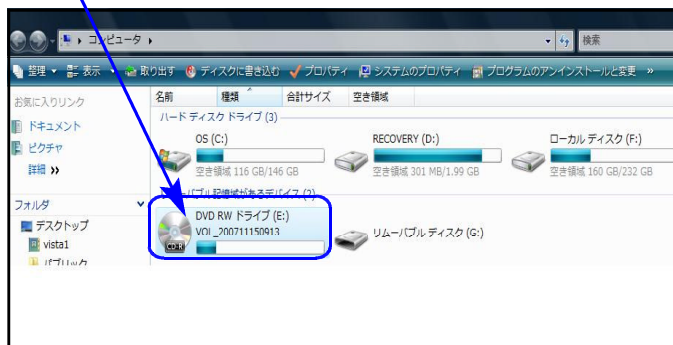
▸ コンピュータ ▸

検索

整理 ▾ 表示 ▾ 取り出す ディスクに書き込む プロパティ システムのプロパティ プログラムのアンインストールと変更 »

お気に入りリンク

ドキュメント

ピクチャ

詳細 »

フォルダ

デスクトップ

vista1

パブリック

名前 種類 合計サイズ 空き領域

ハード ディスク ドライブ (3)

OS (C:)

空き領域 116 GB/146 GB

RECOVERY (D:)

空き領域 301 MB/1.99 GB

ローカル ディスク (F:)

空き領域 160 GB/232 GB

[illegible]バブル記憶域があるデバイス (2)

DVD RW ドライブ (E:)

VOL_200711150913

CD-R

リムーバブル ディスク (G:)